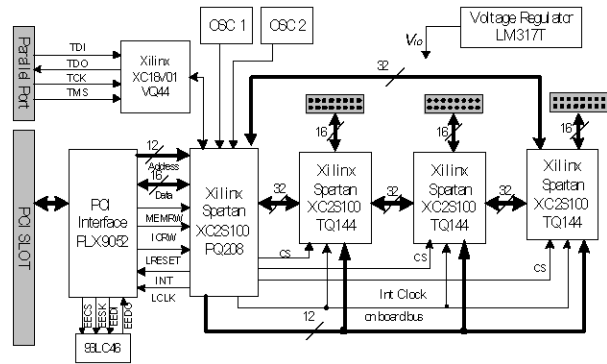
Parallel Port

TDI
TDO
TCK
TMS

Xilinx
XC18V01
VQ44

OSC 1
OSC 2

Voltage Regulator
LM317T

$V_{io}$

32

PCI SLOT

PCI
Interface
PLX9052

12
Address
16
Data
MEMR/W
IOR/W
LRESET
INT
LCLK

EECS
EESK
EEDI
EEDO

93LC46

Xilinx
Spartan
XC2S100
PQ208

32

Xilinx
Spartan
XC2S100
TQ144

16

32

Xilinx
Spartan
XC2S100
TQ144

32

Xilinx
Spartan
XC2S100
TQ144

16

CS
CS
CS

Int Clock

12

on board bus